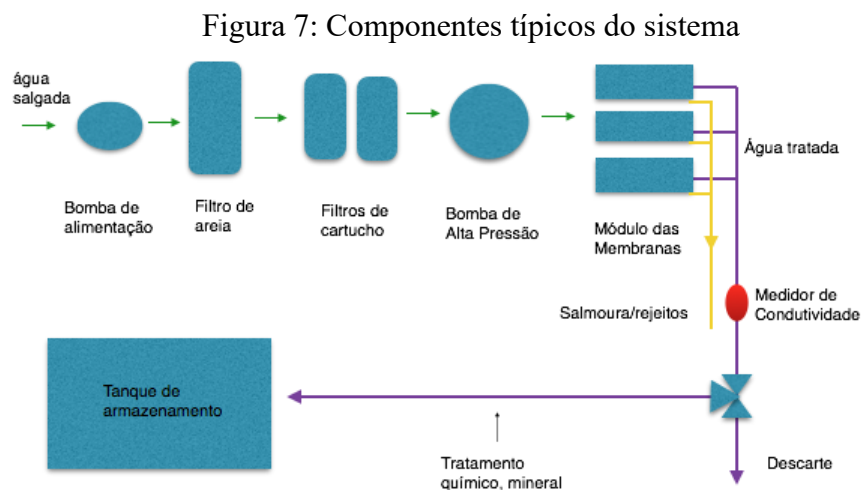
Figura 7: Componentes típicos do sistema

água salgada

Bomba de alimentação

Filtro de areia

Filtros de cartucho

Bomba de Alta Pressão

Módulo das Membranas

Água tratada

Medidor de Condutividade

Salmoura/rejeitos

Tanque de armazenamento

Tratamento químico, mineral

Descarte